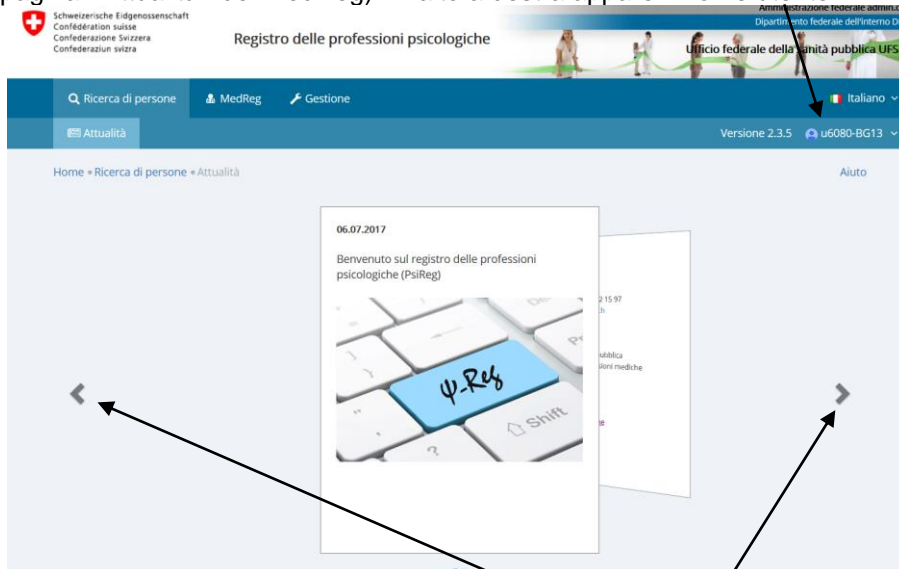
Schweizerische Eidgenossenschaft
Confédération suisse
Confederazione Svizzera
Confederaziun svizra

Registro delle professioni psicologiche

Amministrazione federale admin.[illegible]
Dipartimento federale dell'interno D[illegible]
Ufficio federale della sanità pubblica UFS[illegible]

Ricerca di persone
MedReg
Gestione
Italiano

Attualità
Versione 2.3.5
u6080-BG13

Home » Ricerca di persone » Attualità

Aiuto

06.07.2017

Benvenuto sul registro delle professioni psicologiche (PsiReg)

ψ-Reg

Shift

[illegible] 2 15 97
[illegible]h
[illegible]ubblica
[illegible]ioni mediche
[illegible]e